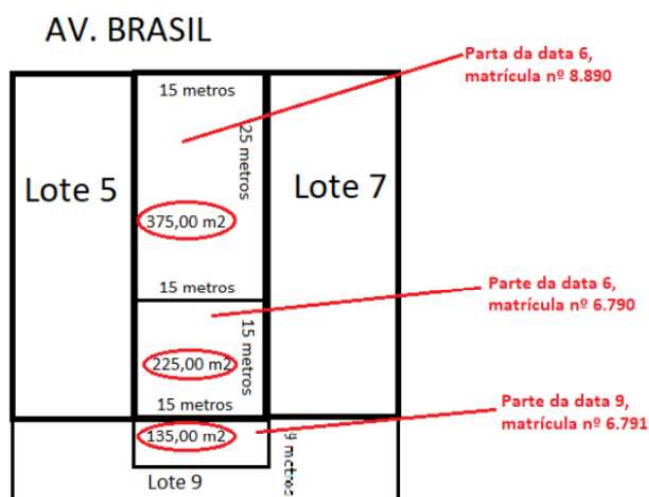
AV. BRASIL

Parta da data 6, matrícula nº 8.890

15 metros

25 metros

Lote 5

Lote 7

375,00 m2

15 metros

Parte da data 6, matrícula nº 6.790

15 metros

225,00 m2

15 metros

Parte da data 9, matrícula nº 6.791

135,00 m2

9 metros

Lote 9